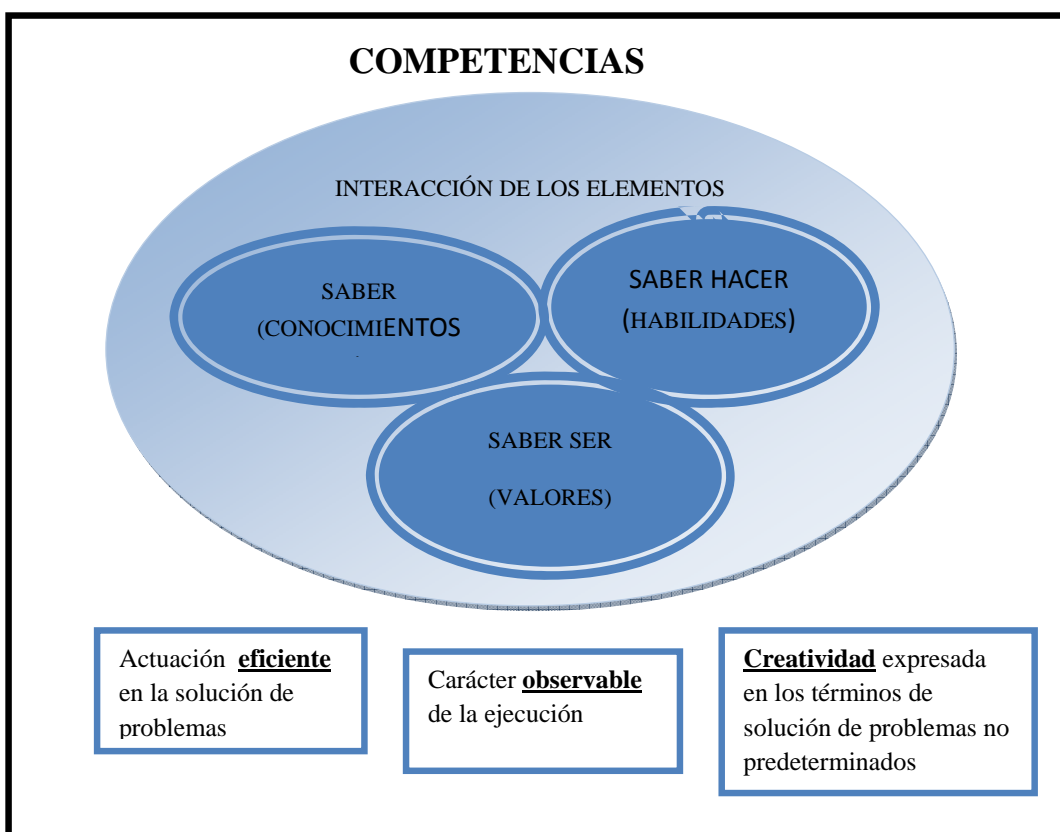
COMPETENCIAS

INTERACCIÓN DE LOS ELEMENTOS

SABER (CONOCIMIENTOS

SABER HACER (HABILIDADES)

SABER SER

(VALORES)

Actuación **eficiente** en la solución de problemas

Carácter **observable** de la ejecución

**Creatividad** expresada en los términos de solución de problemas no predeterminados